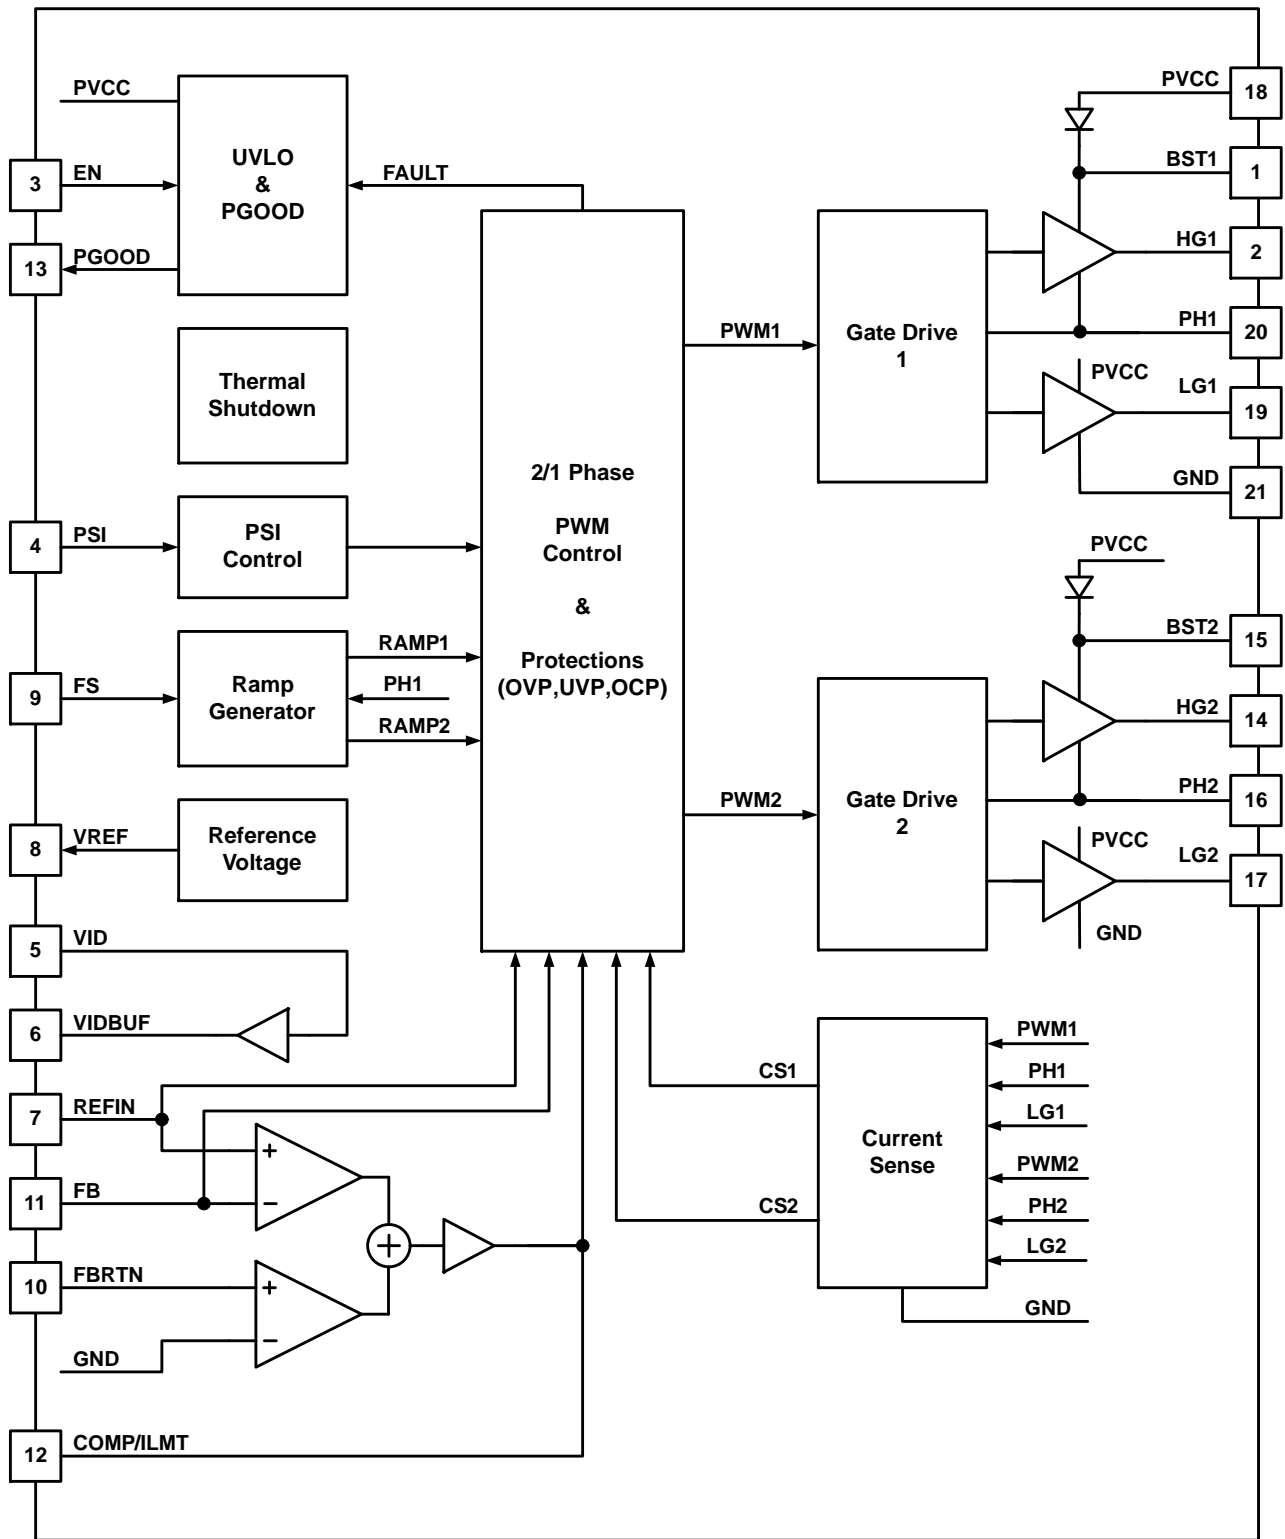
PVCC

3
EN

13
PGOOD

UVLO
&
PGOOD

FAULT

Thermal
Shutdown

4
PSI

PSI
Control

9
FS

Ramp
Generator

RAMP1
PH1
RAMP2

8
VREF

Reference
Voltage

5
VID

6
VIDBUF

7
REFIN

11
FB

10
FBRTN

GND

12
COMP/ILMT

+
−
+
−

2/1 Phase

PWM
Control

&

Protections
(OVP,UVP,OCP)

PWM1

Gate Drive
1

PWM2

Gate Drive
2

PVCC
18

BST1
1

HG1
2

PH1
20

PVCC
LG1
19

GND
21

PVCC

BST2
15

HG2
14

PH2
16

PVCC
LG2
17

GND

CS1

CS2

Current
Sense

PWM1
PH1
LG1
PWM2
PH2
LG2
GND